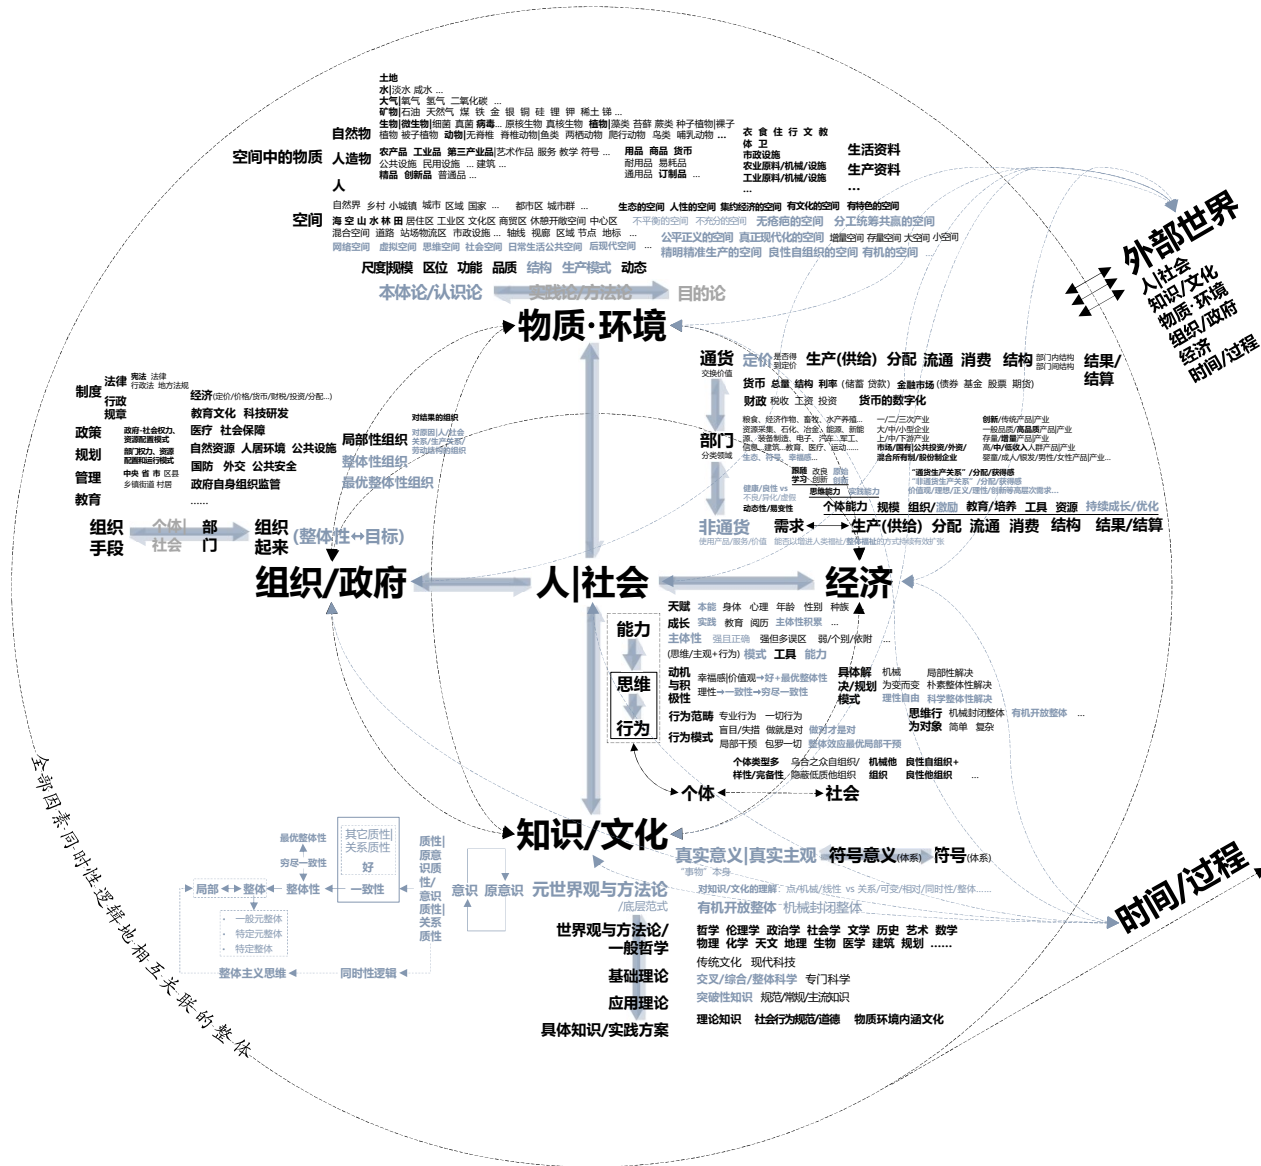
土地
水|淡水 咸水 ...
大气|氧气 氢气 二氧化碳 ...
矿物|石油 天然气 煤 铁 金 银 铜 硅 锂 钾 稀土 锑 ...
生物|微生物|细菌 真菌 病毒... 原核生物 真核生物 植物|藻类 苔藓 蕨类 种子植物|裸子植物 被子植物 动物|无脊椎 脊椎动物|鱼类 两栖动物 爬行动物 鸟类 哺乳动物 ...

自然物
空间中的物质 人造物
人

农产品 工业品 第三产业品|艺术作品 服务 教学 符号 ...
公共设施 民用设施 ... 建筑 ...
精品 创新品 普通品 ...

用品 商品 货币
耐用品 易耗品
通用品 订制品 ...

衣 食 住 行 文 教 体 卫
市政设施
农业原料/机械/设施
工业原料/机械/设施
...

生活资料
生产资料
...

空间
自然界 乡村 小城镇 城市 区域 国家 ... 都市区 城市群 ...
海 空 山 水 林 田 居住区 工业区 文化区 商贸区 休憩开敞空间 中心区
混合空间 道路 站场物流区 市政设施 ... 轴线 视廊 区域 节点 地标
网络空间 虚拟空间 思维空间 社会空间 日常生活公共空间 后现代空间
生态的空间 人性的空间 集约经济的空间 有文化的空间 有特色的空间
不平衡的空间 不充分的空间 无危庖的空间 分工统筹共赢的空间
公平正义的空间 真正现代化的空间 增量空间 存量空间 大空间 小空间
精明精准生产的空间 良性自组织的空间 有机的空间

尺度|规模 区位 功能 品质 结构 生产模式 动态
本体论/认识论 实践论/方法论 目的论

物质·环境

外部世界
人|社会
知识/文化
物质/环境
组织/政府
经济
时间/过程

制度 法律 宪法 法律 行政法 地方法规
行政
规章
政策
规划
管理
教育
经济(定价/价格/货币/财税/投资/分配...)
教育文化 科技研发
医疗 社会保障
自然资源 人居环境 公共设施
国防 外交 公共安全
政府自身组织监督
......
政府-社会权力、资源配置模式
部门权力、资源配置和运行模式
中央 省 市 区县 乡镇街道 村居

对结果的组织
对原因|人|社会关系/生产关系/劳动战略的组织
局部性组织
整体性组织
最优整体性组织

组织手段 个体|社会 部门 组织起来 (整体性↔目标)

组织/政府 人|社会 经济

通货 交换价值 定价 是否得到定价 生产(供给) 分配 流通 消费 结构 部门内结构 部门间结构 结果/结算
货币 总量 结构 利率(储蓄 贷款) 金融市场(债券 基金 股票 期货) 货币的数字化
财政 税收 工资 投资

部门 分类领域
粮食、经济作物、畜牧、水产养殖... 资源采集、石化、冶金、能源、新能源、装备制造、电子、汽车、军工、信息、建筑、教育、医疗、运动...... 生态、特色、幸福感...
一/二/三次产业 大/中/小型企业 上/中/下游产业 市场/国有|公共投资/外资/混合所有制/股份制企业
创新/传统产业/产业 一般品质/高品质产业 存量/增量产业 高/中/低收入人群产业/产业 婴童/成人/银发/男性/女性产业/产业...
跟随学习 改良创新 原始创新
"通货生产关系" /分配/获得感 "非通货生产关系" /分配/获得感 价值观/理想/正义/理性/创新等高层次需求...
健康/良性 vs 不良/异化/虚假
动态性/易变性
思想能力 实践能力
个体能力 规模 组织/激励 教育/培养 工具 资源 持续成长/优化

非通货 使用产品/服务/价值 需求 生产(供给) 分配 流通 消费 结构 结果/结算
能否以增进人类福祉/整体福祉的方式持续有效扩张

能力 思维 行为
天赋 本能 身体 心理 年龄 性别 种族
成长 实践 教育 阅历 主体性积累
主体性 强目正确 强但多误区 弱/个别/依附
(思维/主观+行为) 模式 工具 能力
动机与积极性 幸福感|价值观→好+最优整体性 理性→一致性→穷尽一致性
行为范畴 专业行为 一切行为
行为模式 盲目/失措 做就是对 做对才是对 局部干预 包罗一切 整体效益最优局部干预
个体类型多样性/完备性 乌合之众自组织/隐蔽低质他组织 机械他组织 良性自组织+良性他组织 ...
具体解决/规划模式 机械 为变而变 理性自由 局部性解决 朴素整体性解决 科学整体性解决
思维行为对象 机械封闭整体 简单 复杂 有机开放整体
个体 社会

知识/文化
真实意义|真实主观 "事物"本身 符号意义(体系) 符号(体系)
对知识/文化的理解: 点/机械/线性 vs 关系/可变/相对/同时性/整体......
有机开放整体 机械封闭整体
意识 原意识 元世界观与方法论 /底层范式
世界观与方法论/一般哲学
基础理论
应用理论
具体知识/实践方案
哲学 伦理学 政治学 社会学 文学 历史 艺术 数学 物理 化学 天文 地理 生物 医学 建筑 规划 ......
传统文化 现代科技
交叉/综合/整体科学 专门科学
突破性知识 规范/常规/主流知识
理论知识 社会行为规范/道德 物质环境内涵文化

最优整体性 穷尽一致性 整体性 一致性 局部 整体
其它质性|关系质性 好
质性|原意识质性/意识质性|关系质性
一般元整体 特定元整体 特定整体
整体主义思维 同时性逻辑

全部因素同时性逻辑地相互关联的整体